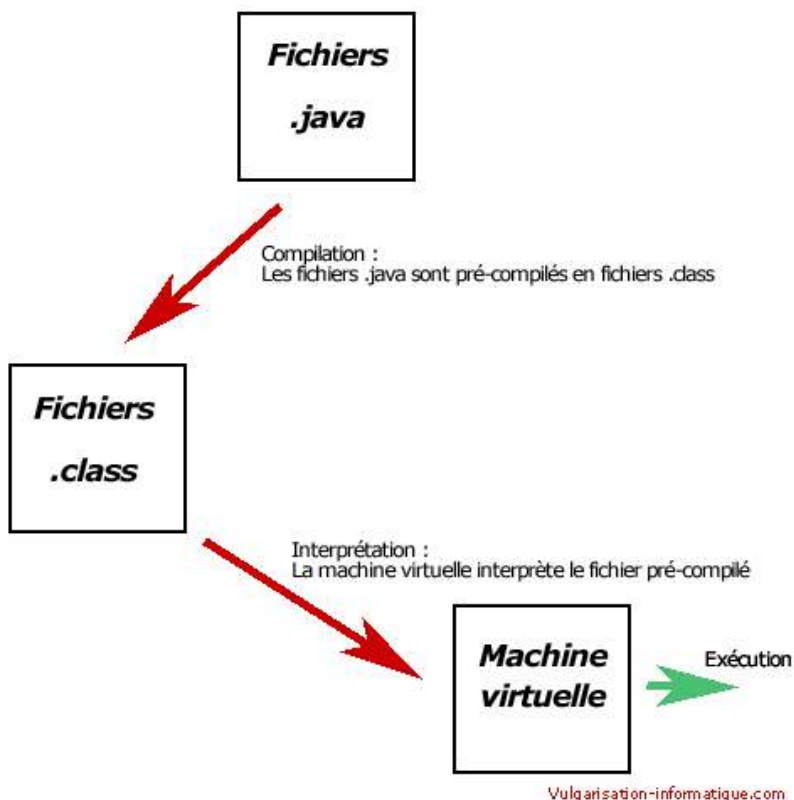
Fichiers
.java

Compilation :
Les fichiers .java sont pré-compilés en fichiers .class

Fichiers
.class

Interprétation :
La machine virtuelle interprète le fichier pré-compilé

Machine
virtuelle

Exécution

Vulgarisation-informatique.com